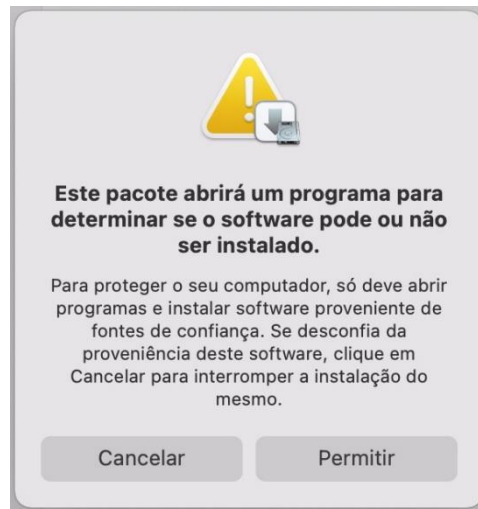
Este pacote abrirá um programa para determinar se o software pode ou não ser instalado.

Para proteger o seu computador, só deve abrir programas e instalar software proveniente de fontes de confiança. Se desconfia da proveniência deste software, clique em Cancelar para interromper a instalação do mesmo.

Cancelar

Permitir